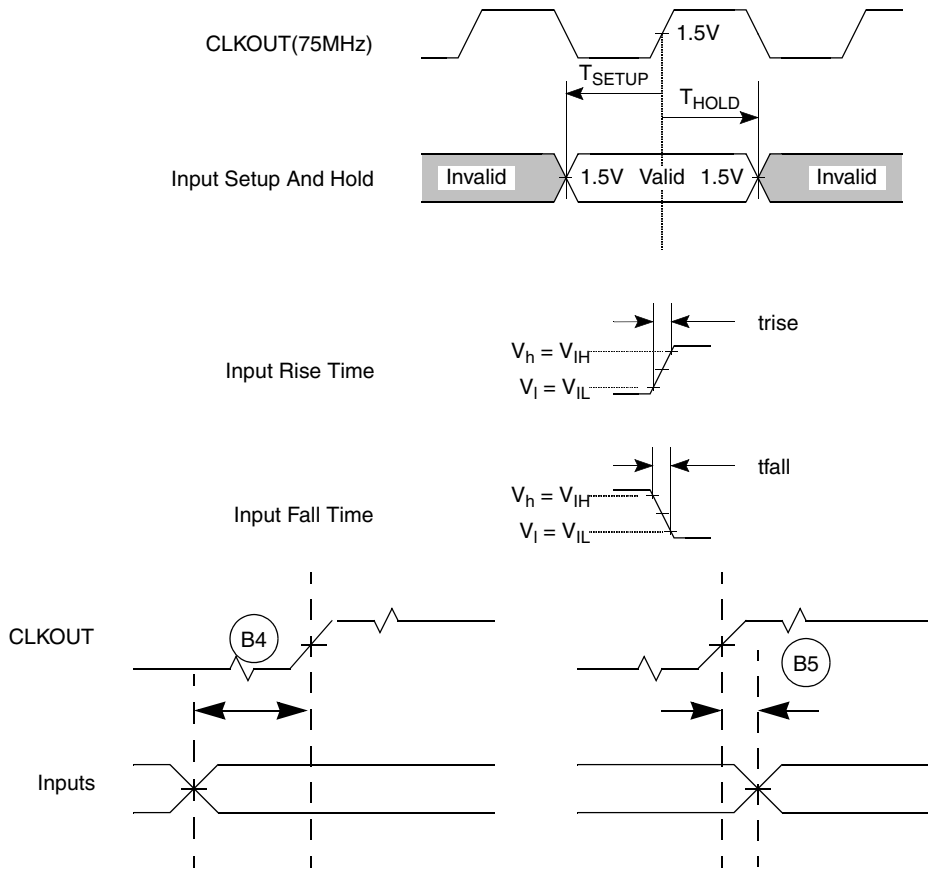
CLKOUT(75MHz)

1.5V

$T_{SETUP}$

$T_{HOLD}$

Input Setup And Hold

Invalid

1.5V Valid 1.5V

Invalid

trise

$V_h = V_{IH}$

Input Rise Time

$V_l = V_{IL}$

tfall

$V_h = V_{IH}$

Input Fall Time

$V_l = V_{IL}$

CLKOUT

B4

B5

Inputs